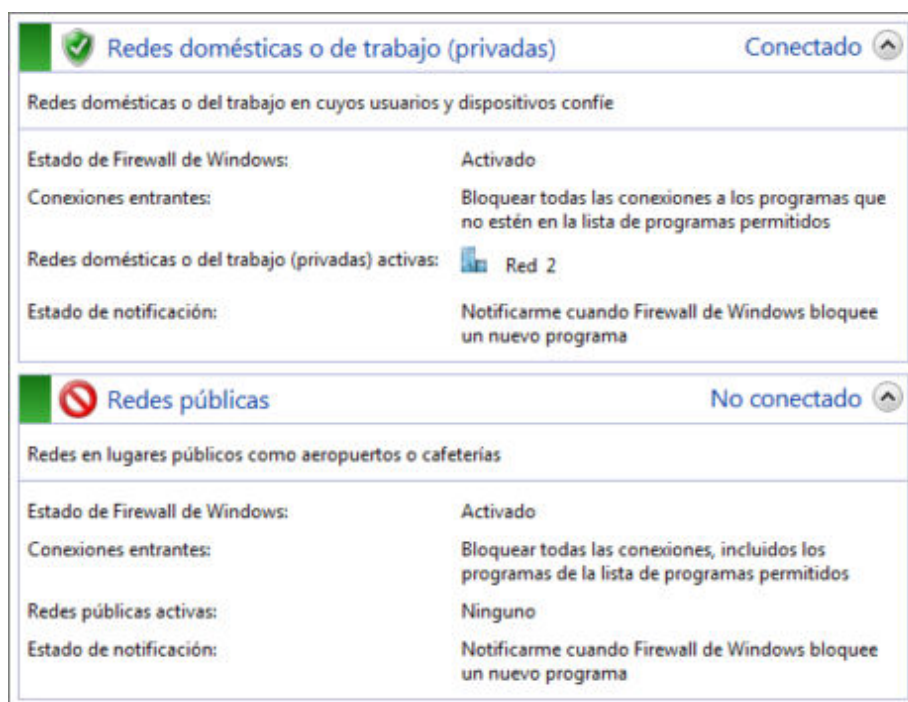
Redes domésticas o de trabajo (privadas) Conectado

Redes domésticas o del trabajo en cuyos usuarios y dispositivos confíe

| | |
|---|---|
| Estado de Firewall de Windows: | Activado |
| Conexiones entrantes: | Bloquear todas las conexiones a los programas que no estén en la lista de programas permitidos |
| Redes domésticas o del trabajo (privadas) activas: | Red 2 |
| Estado de notificación: | Notificarme cuando Firewall de Windows bloquee un nuevo programa |

Redes públicas No conectado

Redes en lugares públicos como aeropuertos o cafeterías

| | |
|---|---|
| Estado de Firewall de Windows: | Activado |
| Conexiones entrantes: | Bloquear todas las conexiones, incluidos los programas de la lista de programas permitidos |
| Redes públicas activas: | Ninguno |
| Estado de notificación: | Notificarme cuando Firewall de Windows bloquee un nuevo programa |